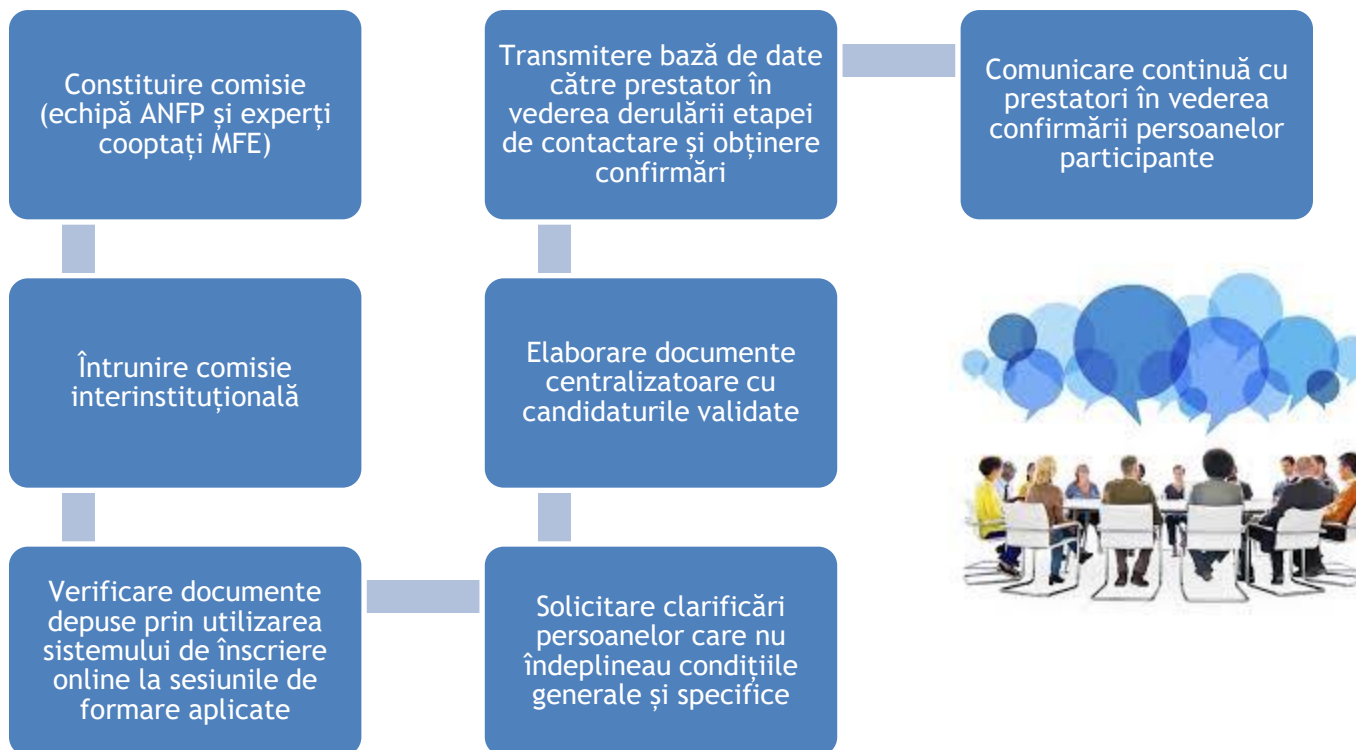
Constituire comisie (echipă ANFP și experți cooptați MFE)

Întrunire comisie interinstituțională

Verificare documente depuse prin utilizarea sistemului de înscriere online la sesiunile de formare aplicate

Solicitare clarificări persoanelor care nu îndeplineau condițiile generale și specifice

Elaborare documente centralizatoare cu candidaturile validate

Transmitere bază de date către prestator în vederea derulării etapei de contactare și obținere confirmări

Comunicare continuă cu prestatori în vederea confirmării persoanelor participante